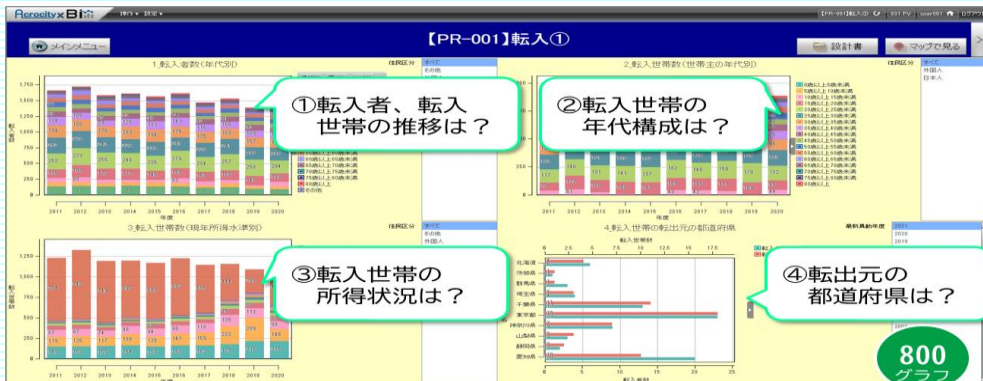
Acrocity × BI

【PR-001】転入①

メインメニュー

設計書

マップで見る

1.転入者数(年代別)

住民区分

すべて

その他

①転入者、転入世帯の推移は？

2.転入世帯数(世帯主の年代別)

住民区分

すべて

外国人

日本人

②転入世帯の年代構成は？

3.転入世帯数(現年所得水準別)

住民区分

すべて

その他

外国人

③転入世帯の所得状況は？

4.転入世帯の転出元の都道府県

最新異動年度

2021

2020

2019

④転出元の都道府県は？

北海道

茨城県

群馬県

埼玉県

千葉県

東京都

神奈川県

山梨県

静岡県

愛知県

800

グラフ

2011 2012 2013 2014 2015 2016 2017 2018 2019 2020

年度